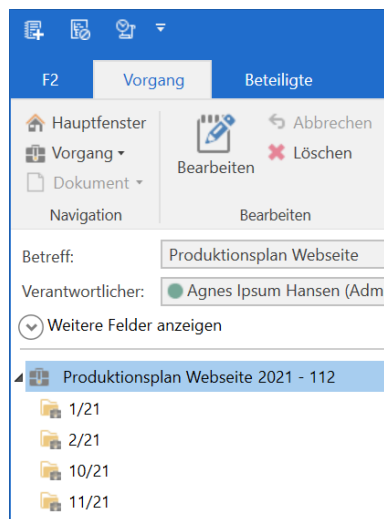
F2
Vorgang
Beteiligte

Hauptfenster
Vorgang
Dokument
Navigation

Bearbeiten
Abbrechen
Löschen
Bearbeiten

Betreff: Produktionsplan Webseite
Verantwortlicher: Agnes Ipsum Hansen (Adm

Weitere Felder anzeigen

Produktionsplan Webseite 2021 - 112
1/21
2/21
10/21
11/21